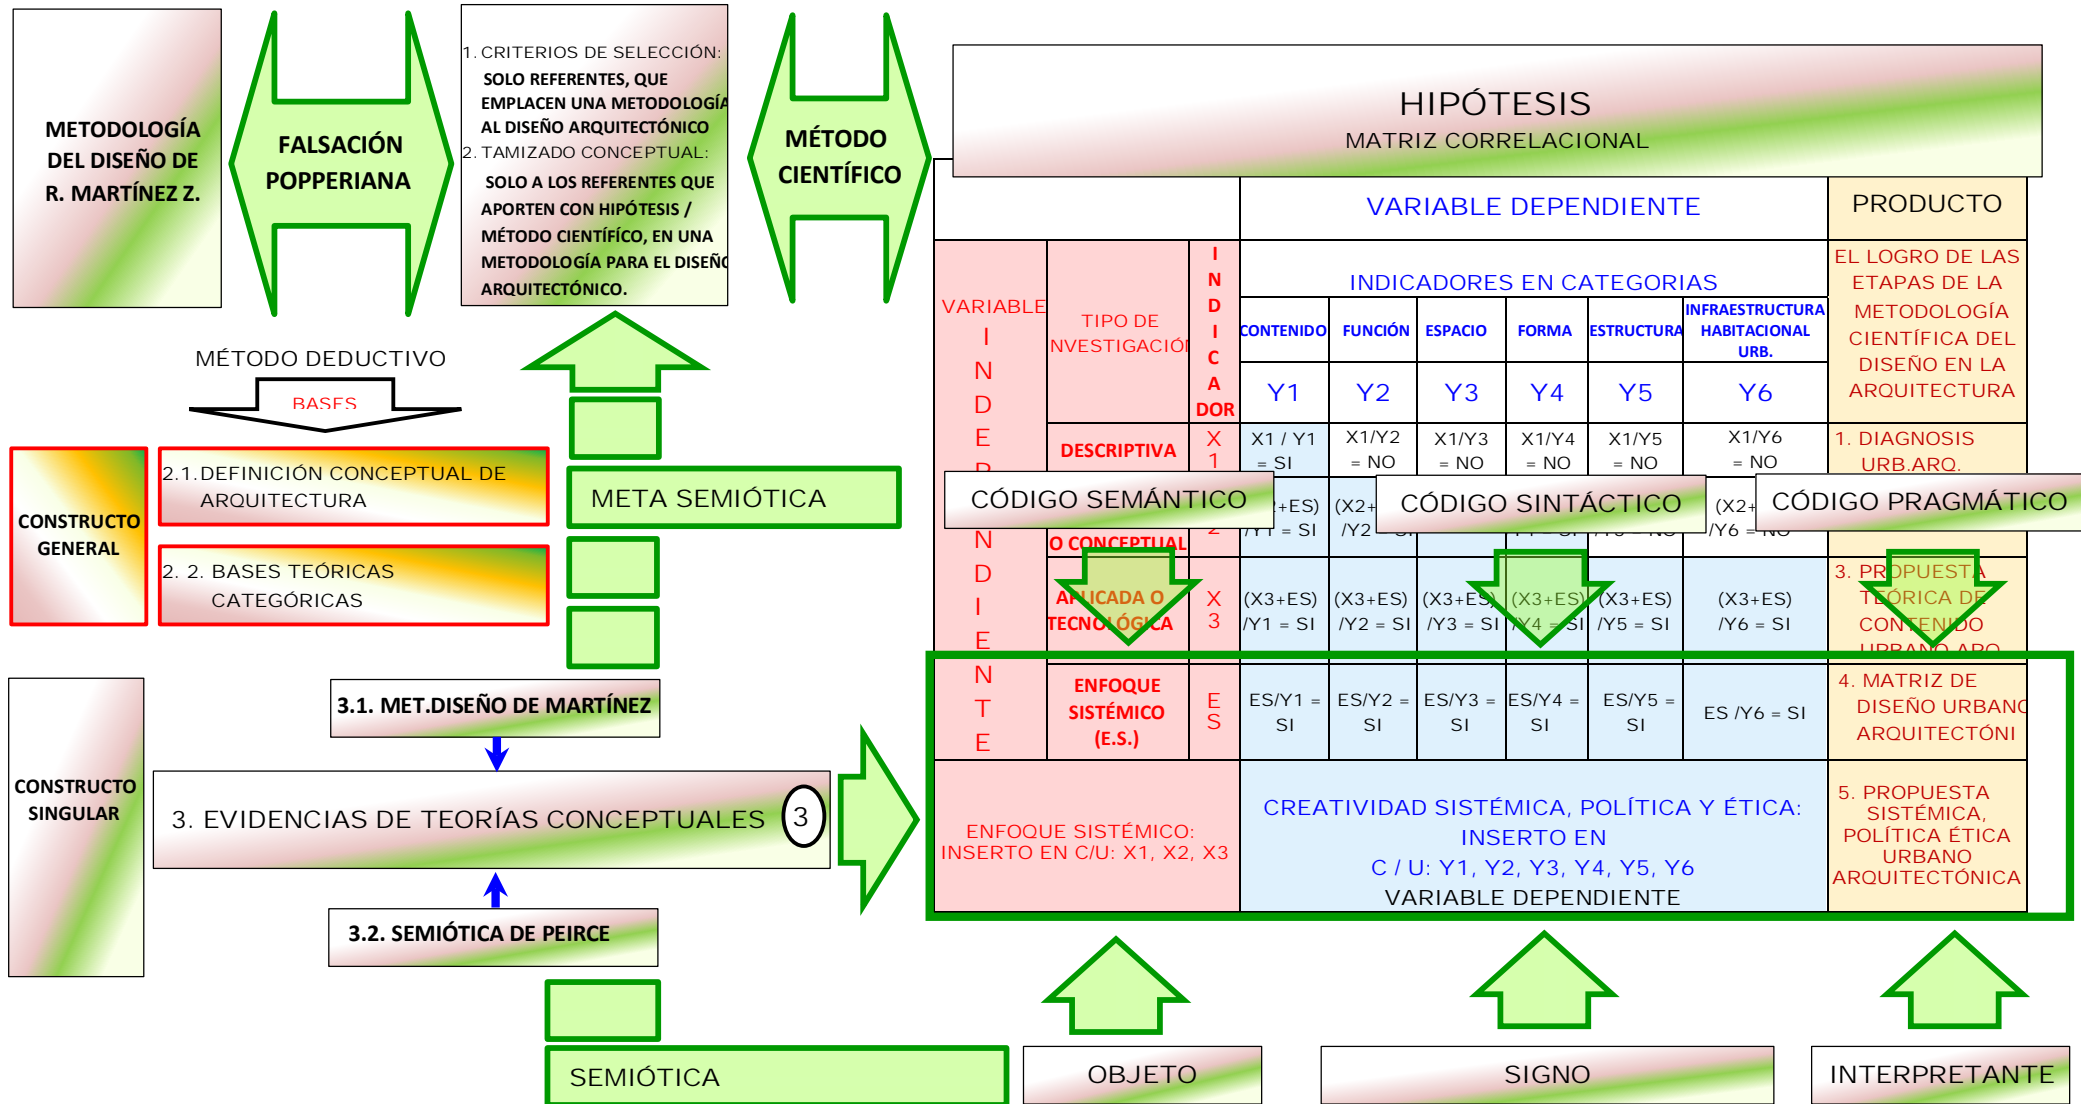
METODOLOGÍA DEL DISEÑO DE R. MARTÍNEZ Z.

FALSACIÓN POPPERIANA

1. CRITERIOS DE SELECCIÓN:
SOLO REFERENTES, QUE EMPLACEN UNA METODOLOGÍA AL DISEÑO ARQUITECTÓNICO
2. TAMIZADO CONCEPTUAL:
SOLO A LOS REFERENTES QUE APORTEN CON HIPÓTESIS / MÉTODO CIENTÍFICO, EN UNA METODOLOGÍA PARA EL DISEÑO ARQUITECTÓNICO.

MÉTODO CIENTÍFICO

HIPÓTESIS
MATRIZ CORRELACIONAL

MÉTODO DEDUCTIVO
BASES

CONSTRUCTO GENERAL

2.1. DEFINICIÓN CONCEPTUAL DE ARQUITECTURA

2. 2. BASES TEÓRICAS CATEGÓRICAS

META SEMIÓTICA

| | | | VARIABLE DEPENDIENTE | | | | | | PRODUCTO |
|---|---|---|---|---|---|---|---|---|---|
| VARIABLE INDEPENDIENTE | TIPO DE INVESTIGACIÓN | INDICADOR | INDICADORES EN CATEGORIAS | | | | | | EL LOGRO DE LAS ETAPAS DE LA METODOLOGÍA CIENTÍFICA DEL DISEÑO EN LA ARQUITECTURA |
| | | | CONTENIDO | FUNCIÓN | ESPACIO | FORMA | ESTRUCTURA | INFRAESTRUCTURA HABITACIONAL URB. | |
| | | | Y1 | Y2 | Y3 | Y4 | Y5 | Y6 | |
| | DESCRIPTIVA | X1 | X1 / Y1 = SI | X1/Y2 = NO | X1/Y3 = NO | X1/Y4 = NO | X1/Y5 = NO | X1/Y6 = NO | 1. DIAGNOSIS URB.ARQ. |
| | O CONCEPTUAL | X2 | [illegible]+ES) /Y1 = SI | (X2+ /Y2 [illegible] | | | | (X2+ /Y6 = NO | |
| | APLICADA O TECNOLÓGICA | X3 | (X3+ES) /Y1 = SI | (X3+ES) /Y2 = SI | (X3+ES) /Y3 = SI | (X3+ES) /Y4 = SI | (X3+ES) /Y5 = SI | (X3+ES) /Y6 = SI | 3. PROPUESTA TEÓRICA DE CONTENIDO URBANO ARQ. |
| | ENFOQUE SISTÉMICO (E.S.) | ES | ES/Y1 = SI | ES/Y2 = SI | ES/Y3 = SI | ES/Y4 = SI | ES/Y5 = SI | ES /Y6 = SI | 4. MATRIZ DE DISEÑO URBANO ARQUITECTÓNI |
| ENFOQUE SISTÉMICO: INSERTO EN C/U: X1, X2, X3 | | | CREATIVIDAD SISTÉMICA, POLÍTICA Y ÉTICA: INSERTO EN C / U: Y1, Y2, Y3, Y4, Y5, Y6 VARIABLE DEPENDIENTE | | | | | | 5. PROPUESTA SISTÉMICA, POLÍTICA ÉTICA URBANO ARQUITECTÓNICA |

CÓDIGO SEMÁNTICO
CÓDIGO SINTÁCTICO
CÓDIGO PRAGMÁTICO

CONSTRUCTO SINGULAR

3.1. MET.DISEÑO DE MARTÍNEZ

3. EVIDENCIAS DE TEORÍAS CONCEPTUALES 3

3.2. SEMIÓTICA DE PEIRCE

SEMIÓTICA

OBJETO

SIGNO

INTERPRETANTE